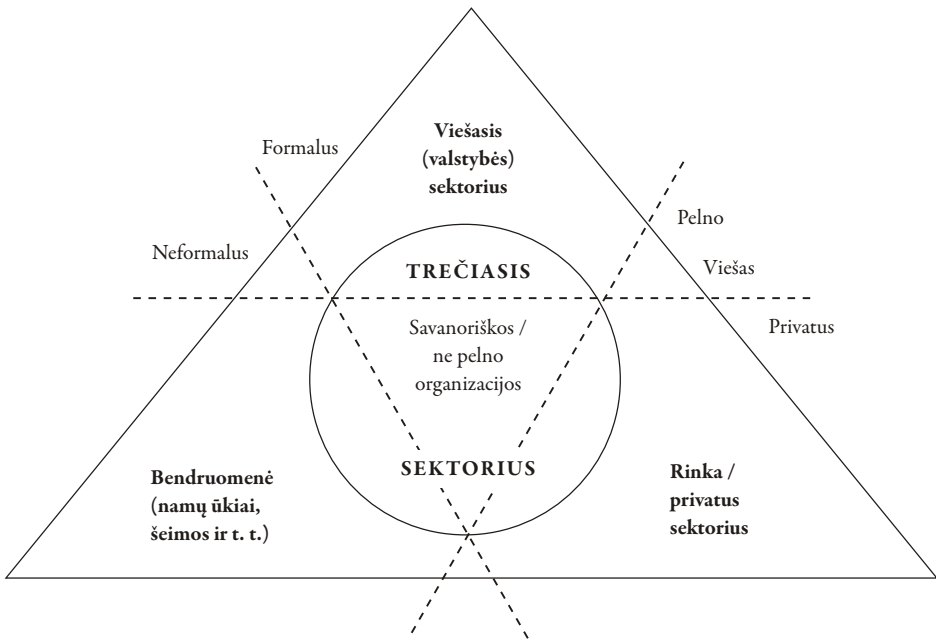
Viešasis (valstybės) sektorius

Formalus

Neformalus

Pelno

Viešas

Privatus

TREČIASIS

Savanoriškos / ne pelno organizacijos

SEKTORIUS

Bendruomenė (namų ūkiai, šeimos ir t. t.)

Rinka / privatus sektorius